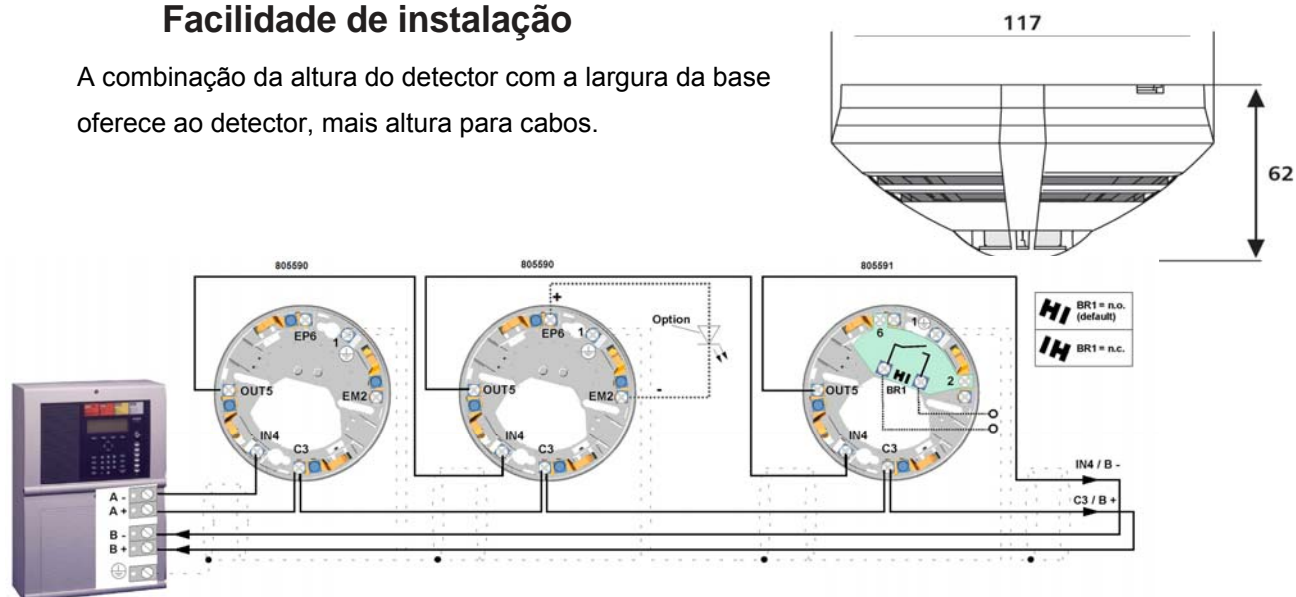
Facilidade de instalação

A combinação da altura do detector com a largura da base oferece ao detector, mais altura para cabos.

117

62

805590

805590

805591

BR1 = n.o. (default)

BR1 = n.c.

EP6

1

EM2

OUT5

IN4

C3

+

Option

-

EP6

1

EM2

OUT5

IN4

C3

6

1

HI

BR1

2

OUT5

IN4

C3

IN4 / B -

C3 / B +

A -

A +

B -

B +